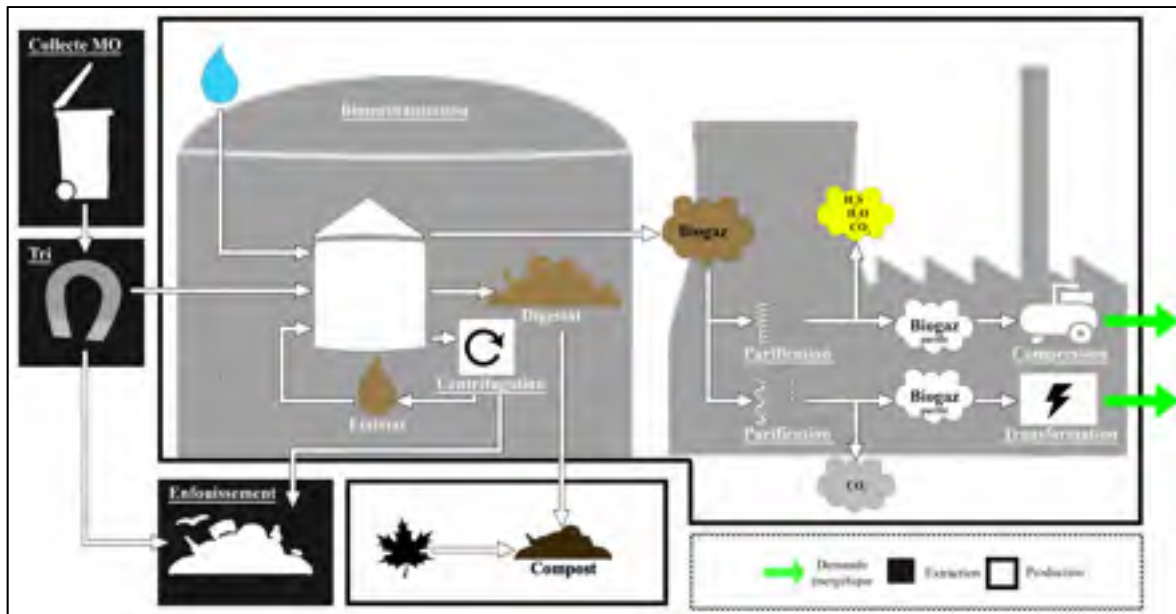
Collecte MO

Tri

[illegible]

Biogaz

$H_2S$
$H_2O$
$CO_2$

Digestat

Centrifugation

Extrait

Purification

Purification

Biogaz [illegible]

Biogaz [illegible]

Compression

Transformation

$CO_2$

Enfouissement

Compost

Demande énergétique

Extraction

Production